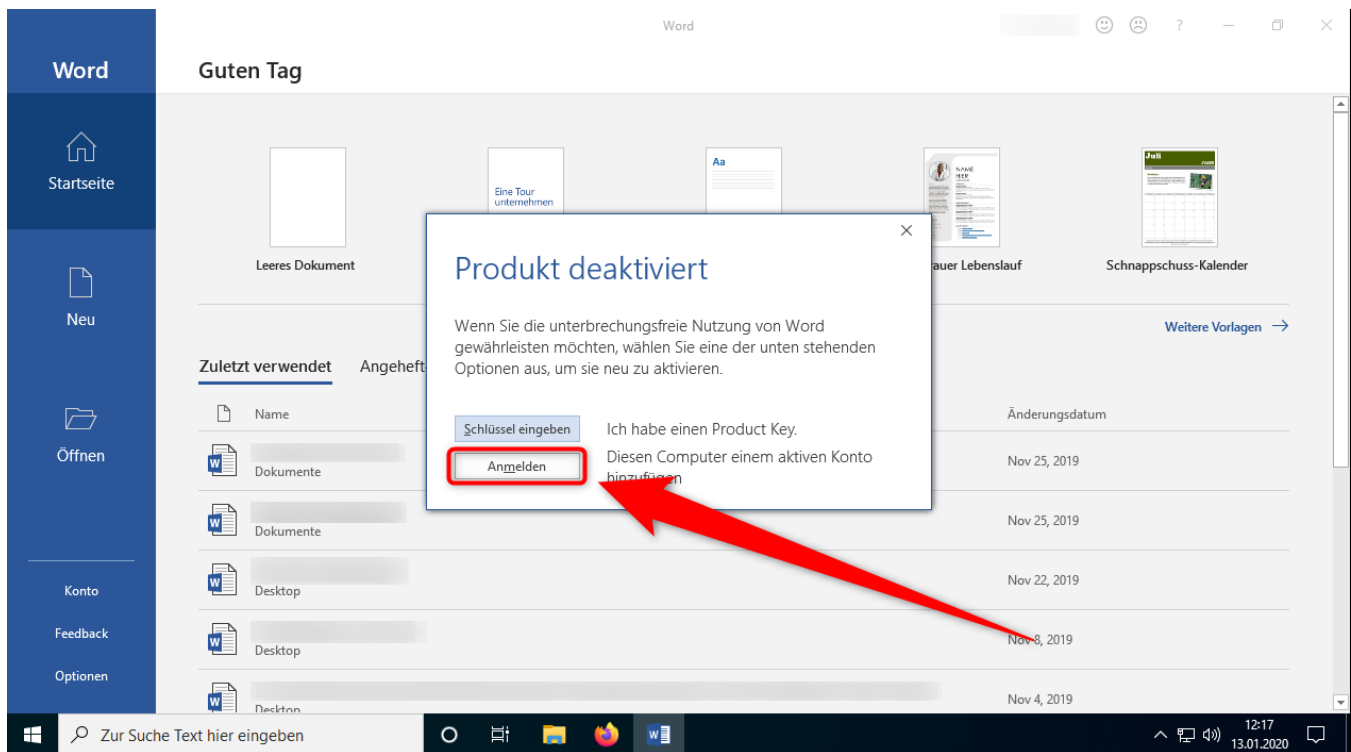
Word

Word

Startseite

Neu

Öffnen

Konto

Feedback

Optionen

Guten Tag

Leeres Dokument

Eine Tour unternehmen

Aa

NAME HIER

rauer Lebenslauf

Juli

Schnappschuss-Kalender

Weitere Vorlagen →

Zuletzt verwendet

Angeheft

Name

Änderungsdatum

Dokumente

Nov 25, 2019

Dokumente

Nov 25, 2019

Desktop

Nov 22, 2019

Desktop

Nov 8, 2019

Desktop

Nov 4, 2019

Produkt deaktiviert

Wenn Sie die unterbrechungsfreie Nutzung von Word gewährleisten möchten, wählen Sie eine der unten stehenden Optionen aus, um sie neu zu aktivieren.

Schlüssel eingeben

Ich habe einen Product Key.

Anmelden

Diesen Computer einem aktiven Konto hinzufügen

Zur Suche Text hier eingeben

12:17
13.01.2020